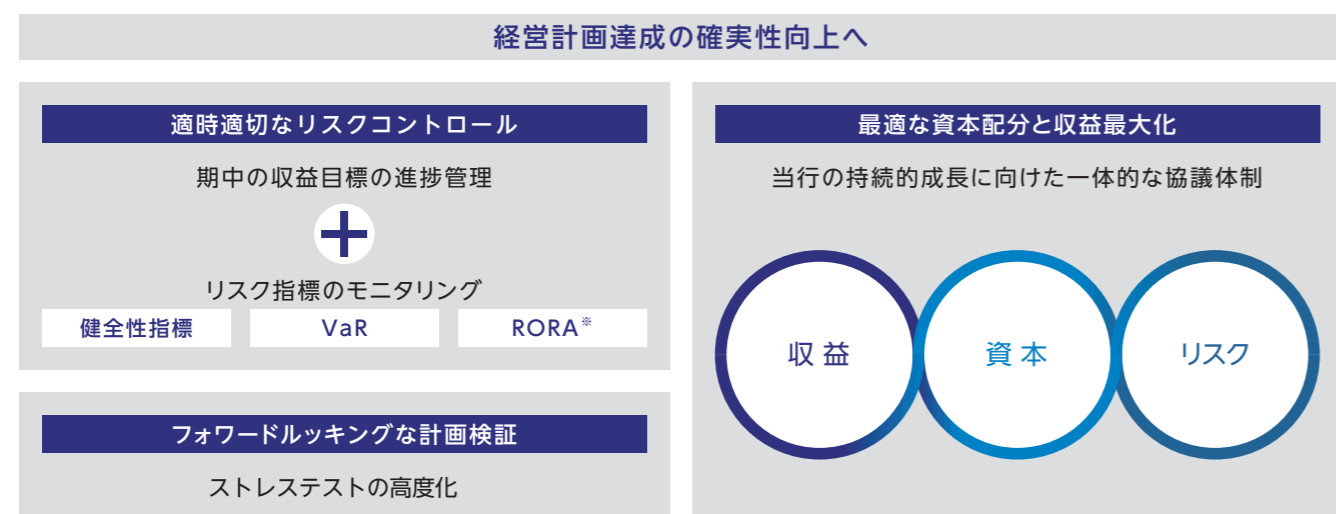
経営計画達成の確実性向上へ

適時適切なリスクコントロール

期中の収益目標の進捗管理

リスク指標のモニタリング

健全性指標

VaR

RORA※

フォワードルッキングな計画検証

ストレステストの高度化

最適な資本配分と収益最大化

当行の持続的成長に向けた一体的な協議体制

収益

資本

リスク